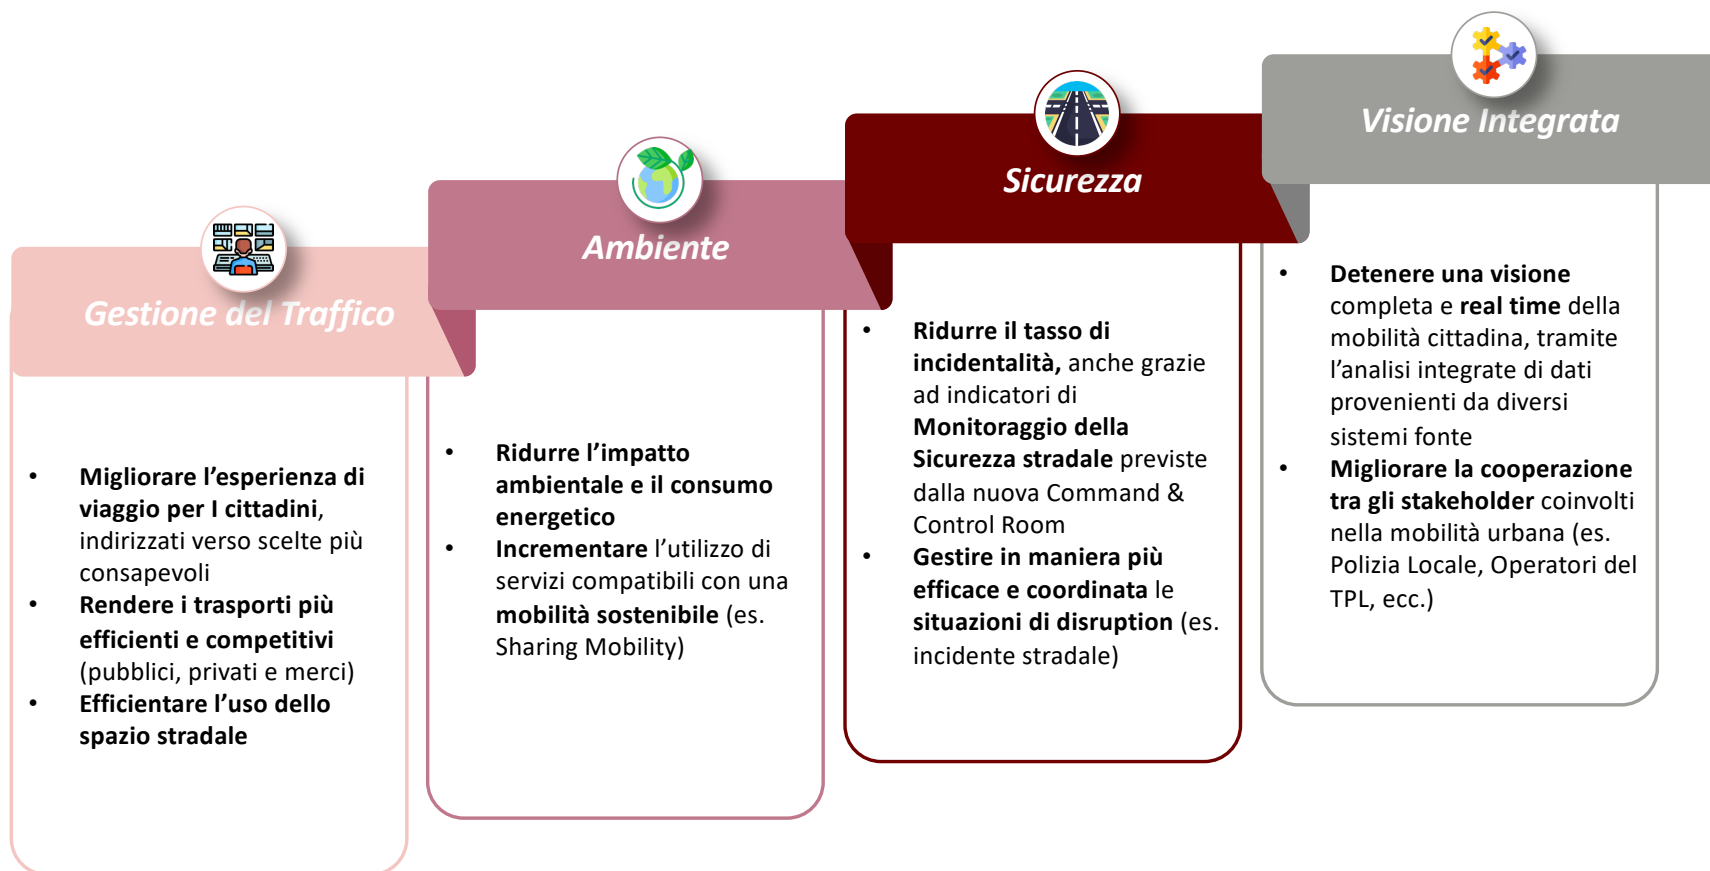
Gestione del Traffico

- Migliorare l'esperienza di viaggio per I cittadini, indirizzati verso scelte più consapevoli
- Rendere i trasporti più efficienti e competitivi (pubblici, privati e merci)
- Efficientare l'uso dello spazio stradale

Ambiente

- Ridurre l'impatto ambientale e il consumo energetico
- Incrementare l'utilizzo di servizi compatibili con una mobilità sostenibile (es. Sharing Mobility)

Sicurezza

- Ridurre il tasso di incidentalità, anche grazie ad indicatori di Monitoraggio della Sicurezza stradale previste dalla nuova Command & Control Room
- Gestire in maniera più efficace e coordinata le situazioni di disruption (es. incidente stradale)

Visione Integrata

- Detenere una visione completa e real time della mobilità cittadina, tramite l'analisi integrate di dati provenienti da diversi sistemi fonte
- Migliorare la cooperazione tra gli stakeholder coinvolti nella mobilità urbana (es. Polizia Locale, Operatori del TPL, ecc.)